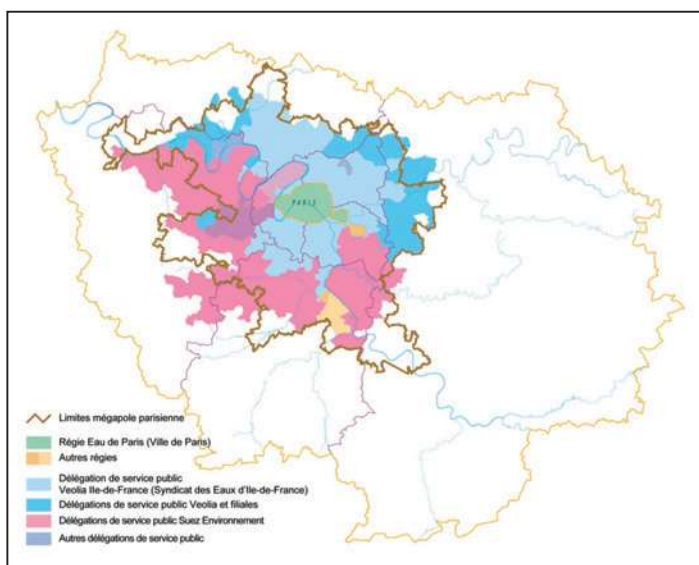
PARIS

Limites mégapole parisienne

Régie Eau de Paris (Ville de Paris)

Autres régies

Délégation de service public
Veolia Ile-de-France (Syndicat des Eaux d'Ile-de-France)

Délégations de service public Veolia et filiales

Délégations de service public Suez Environnement

Autres délégations de service public